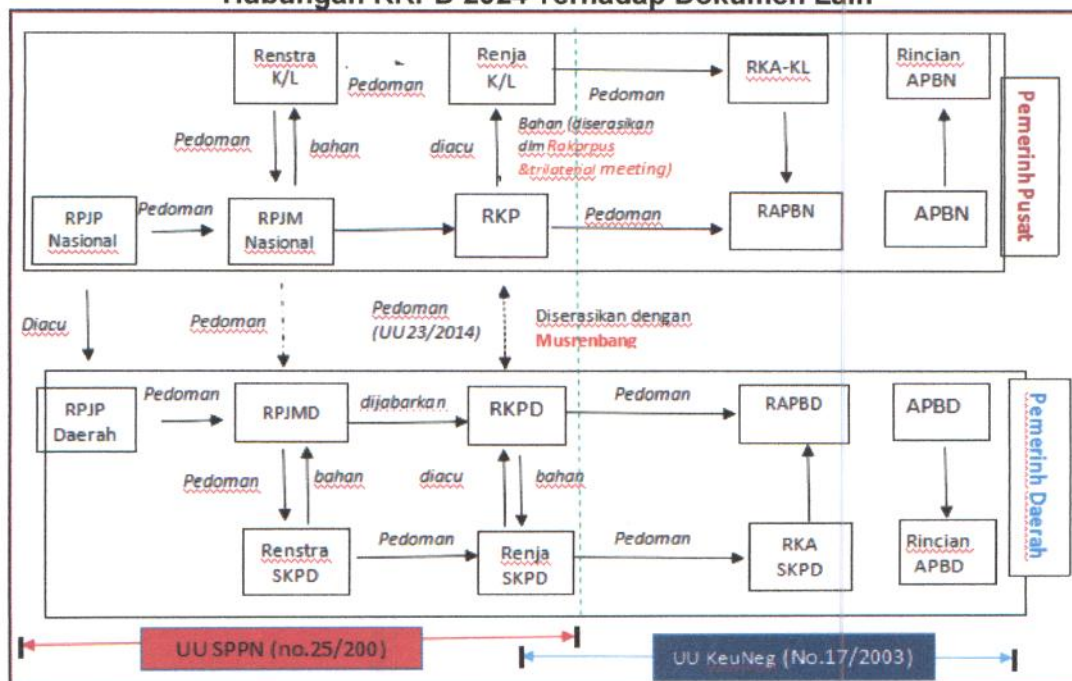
Hubungan RKPD 2024 Terhadap Dokumen Lain

Renstra K/L

Pedoman

Renja K/L

RKA-KL

Rincian APBN

Pemerinh Pusat

Pedoman

bahan

diacu

Bahan (diserasikan dlm Rakorpus &trilateral meeting)

Pedoman

RPJP Nasional

Pedoman

RPJM Nasional

RKP

Pedoman

RAPBN

APBN

Diacu

Pedoman

Pedoman (UU 23/2014)

Diserasikan dengan Musrenbang

RPJP Daerah

Pedoman

RPJMD

dijabarkan

RKPD

Pedoman

RAPBD

APBD

Pemerinh Daerah

Pedoman

bahan

diacu

bahan

Renstra SKPD

Pedoman

Renja SKPD

Pedoman

RKA SKPD

Rincian APBD

UU SPPN (no.25/200)

UU KeuNeg (No.17/2003)